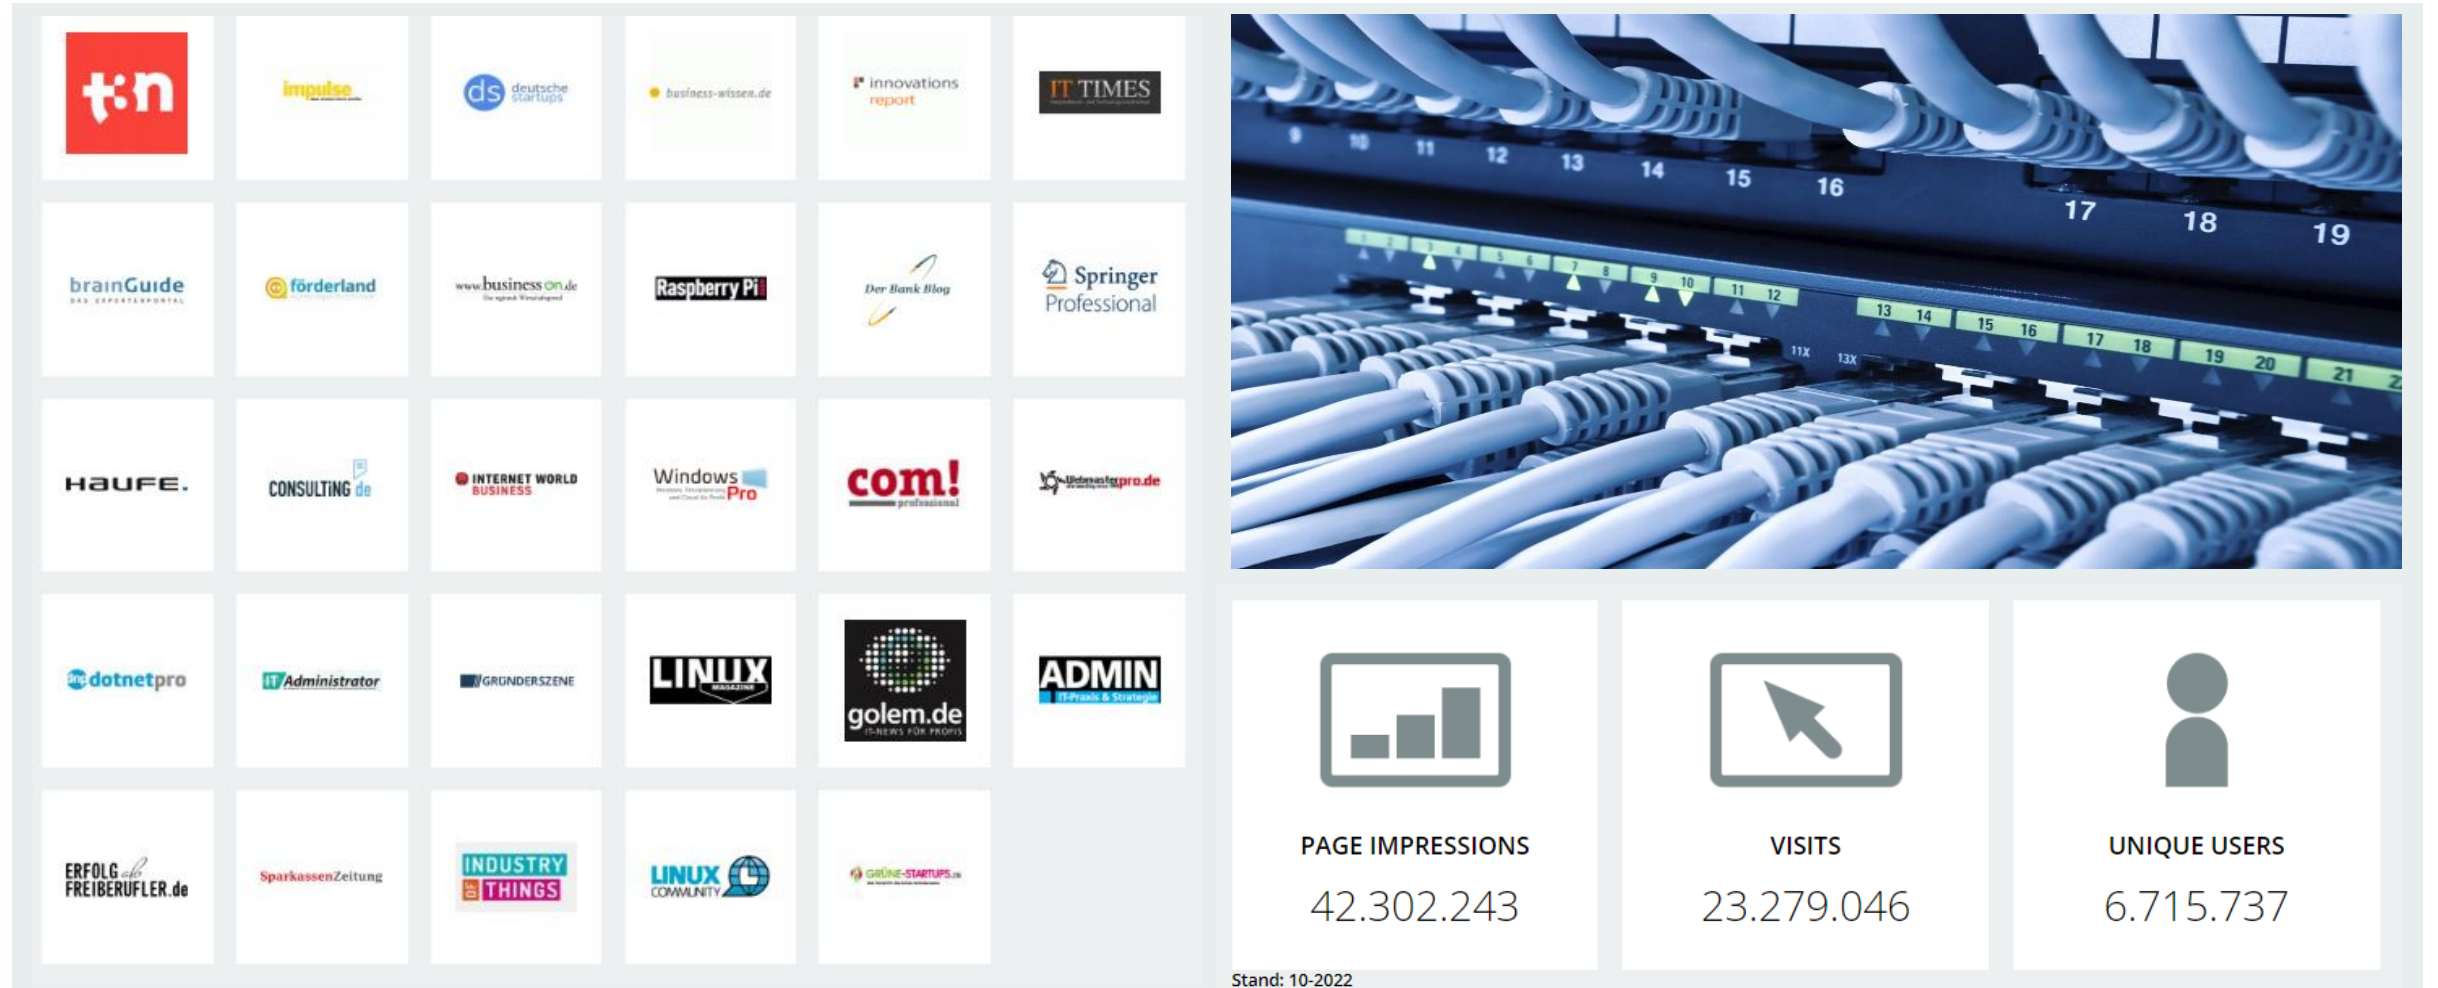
t3n

impulse

ds deutsche startups

business-wissen.de

innovations report

IT TIMES

brainGuide

förderland

www.business-on.de

Raspberry Pi

Der Bank Blog

Springer Professional

HAUFE.

CONSULTING.de

INTERNET WORLD BUSINESS

Windows Pro

com! professional

Webmasterpro.de

dotnetpro

IT Administrator

GRÜNDERSZENE

LINUX MAGAZINE

golem.de IT-NEWS FÜR PROFIS

ADMIN IT-Praxis & Strategie

ERFOLG als FREIBERUFLER.de

SparkassenZeitung

INDUSTRY OF THINGS

LINUX COMMUNITY

GRÜNE-STARTUPS.de

9 10 11 12 13 14 15 16 17 18 19

1 2 3 4 5 6 7 8 9 10 11 12 13 14 15 16 17 18 19 20 21

11X 13X

PAGE IMPRESSIONS
42.302.243

VISITS
23.279.046

UNIQUE USERS
6.715.737

Stand: 10-2022